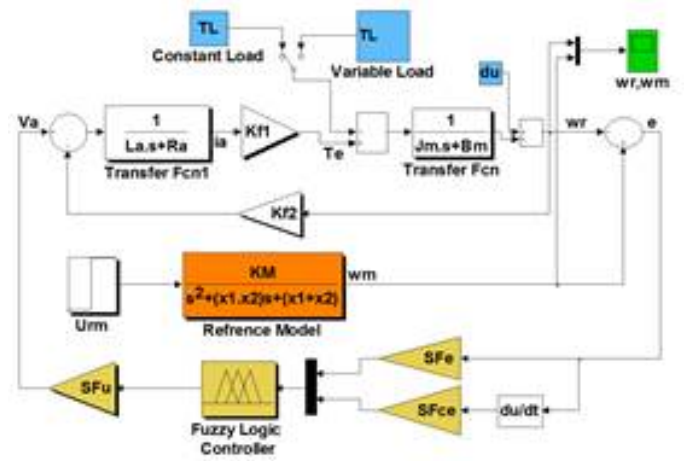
TL
Constant Load
TL
Variable Load
du
wr,wm
Va
1
La.s+Ra
ia
Kf1
Te
Transfer Fcn1
1
Jm.s+Bm
Transfer Fcn
wr
e
Kf2
KM
$s^2+(x1.x2)s+(x1+x2)$
wm
Urm
Refrence Model
SFe
SFu
SFce
du/dt
Fuzzy Logic Controller